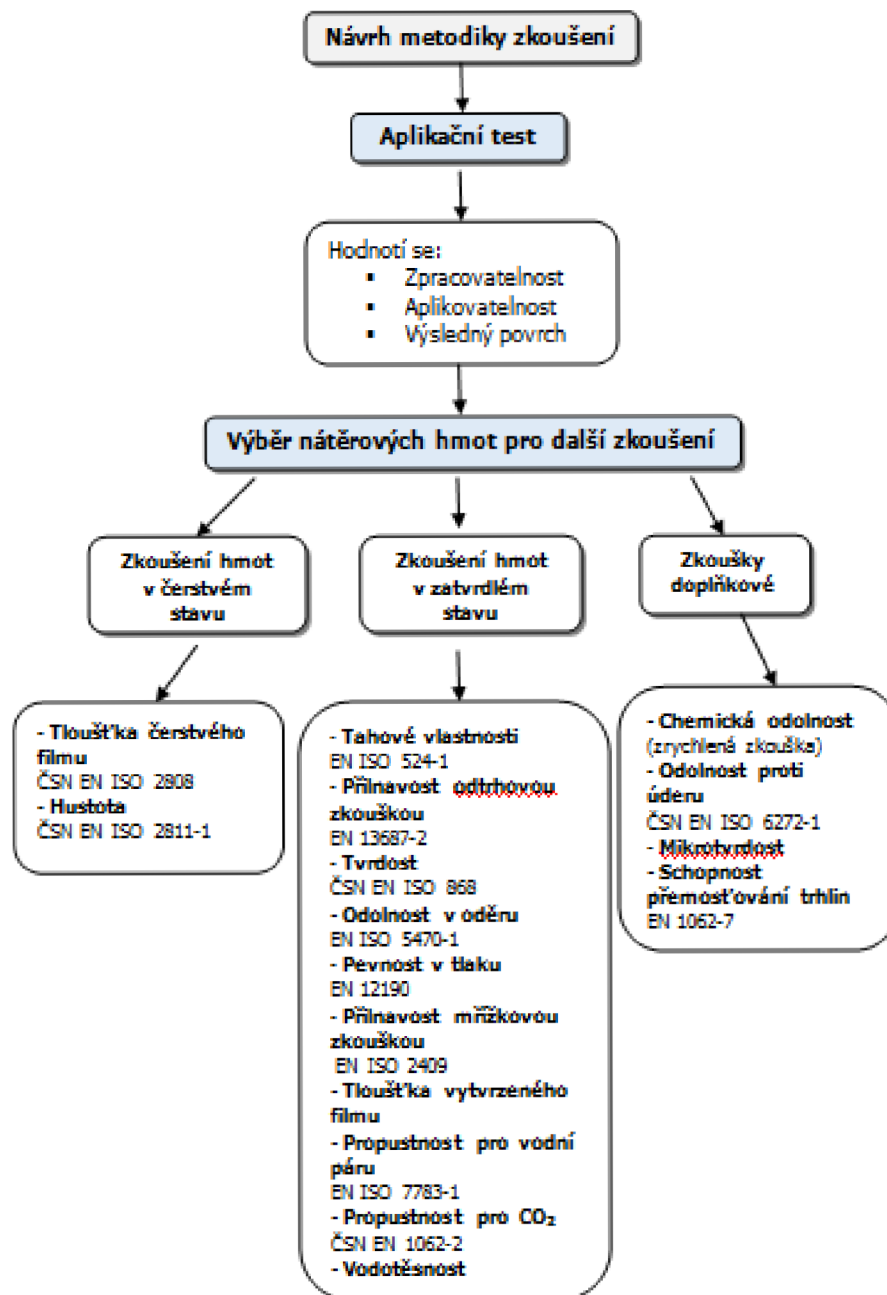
Návrh metodiky zkoušení

Aplikační test

Hodnotí se:
▪ Zpracovatelnost
▪ Aplikovatelnost
▪ Výsledný povrch

Výběr nátěrových hmot pro další zkoušení

Zkoušení hmot v čerstvém stavu

Zkoušení hmot v zatvrdlém stavu

Zkoušky doplňkové

- Tloušťka čerstvého filmu
ČSN EN ISO 2808
- Hustota
ČSN EN ISO 2811-1

- Tahové vlastnosti
EN ISO 524-1
- Přilnavost odtrhovou zkouškou
EN 13687-2
- Tvrdost
ČSN EN ISO 868
- Odolnost v oděru
EN ISO 5470-1
- Pevnost v tlaku
EN 12190
- Přilnavost mřížkovou zkouškou
EN ISO 2409
- Tloušťka vytvrzeného filmu
- Propustnost pro vodní páru
EN ISO 7783-1
- Propustnost pro $CO_2$
ČSN EN 1062-2
- Vodotěsnost

- Chemická odolnost
(zrychlená zkouška)
- Odolnost proti úderu
ČSN EN ISO 6272-1
- Mikrotvrdost
- Schopnost přemosťování trhlin
EN 1062-7